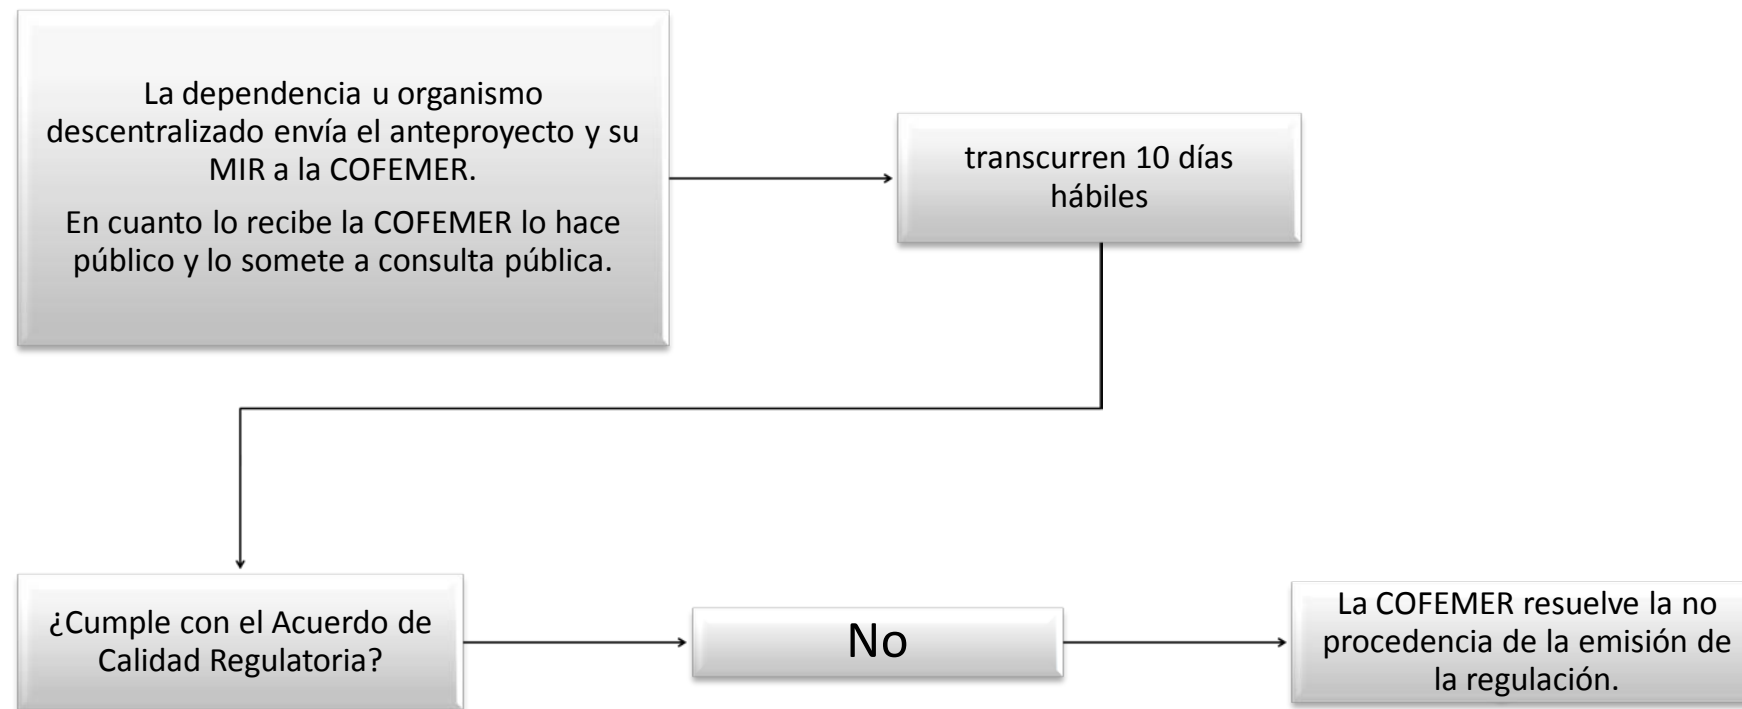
La dependencia u organismo descentralizado envía el anteproyecto y su MIR a la COFEMER.

En cuanto lo recibe la COFEMER lo hace público y lo somete a consulta pública.

transcurren 10 días hábiles

¿Cumple con el Acuerdo de Calidad Regulatoria?

No

La COFEMER resuelve la no procedencia de la emisión de la regulación.